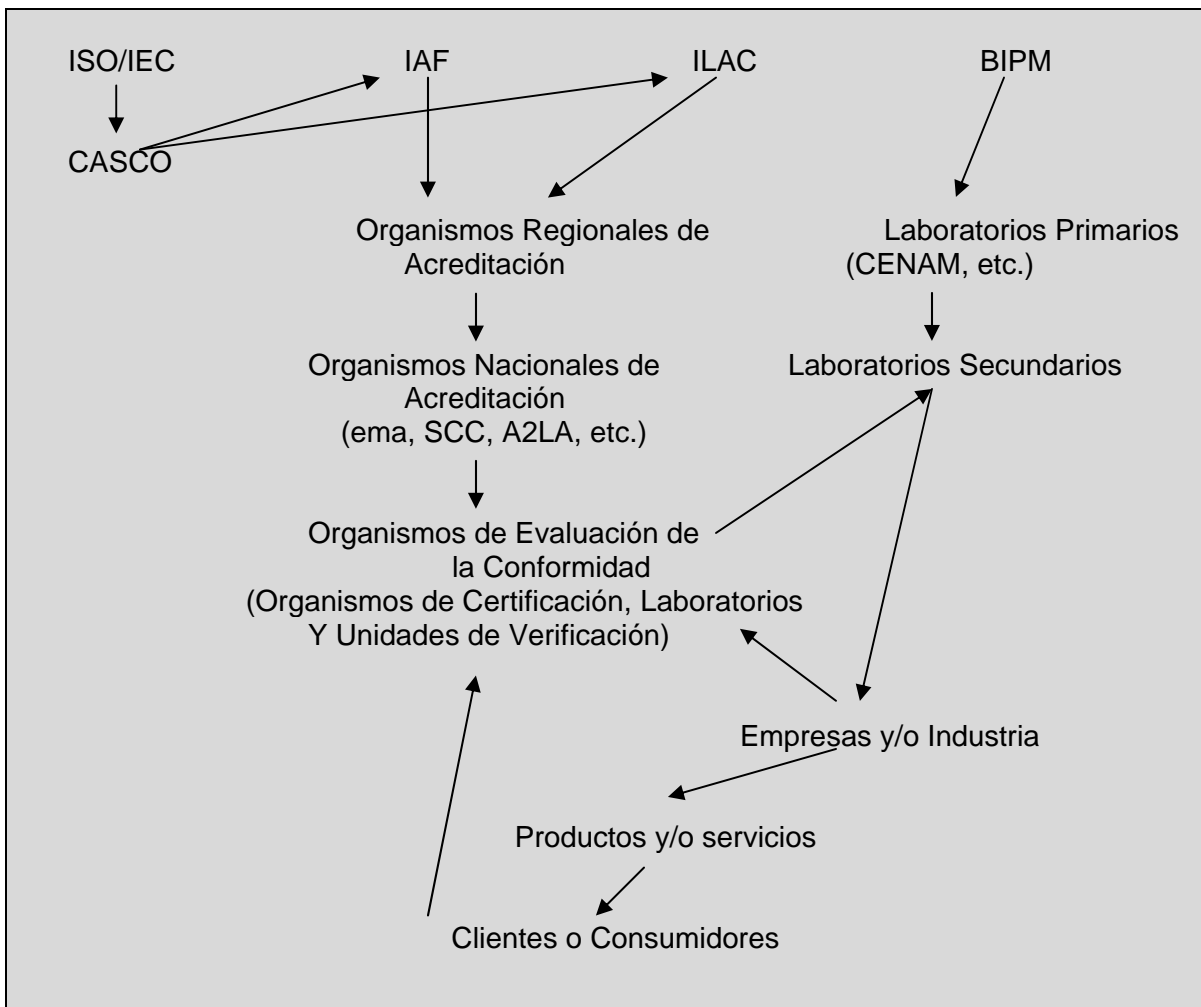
ISO/IEC

IAF

ILAC

BIPM

CASCO

Organismos Regionales de Acreditación

Laboratorios Primarios (CENAM, etc.)

Organismos Nacionales de Acreditación (ema, SCC, A2LA, etc.)

Laboratorios Secundarios

Organismos de Evaluación de la Conformidad (Organismos de Certificación, Laboratorios Y Unidades de Verificación)

Empresas y/o Industria

Productos y/o servicios

Clientes o Consumidores